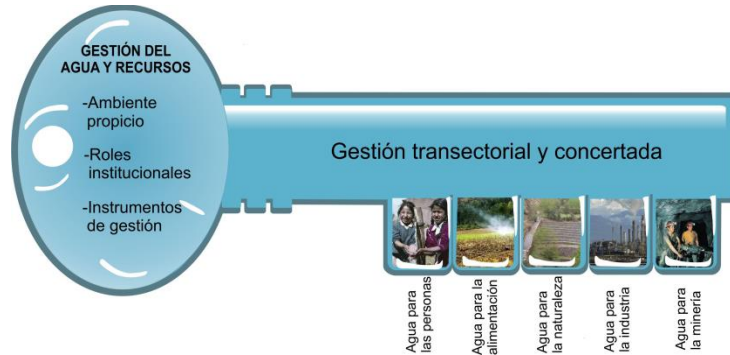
GESTIÓN DEL AGUA Y RECURSOS

-Ambiente propicio

-Roles institucionales

-Instrumentos de gestión

Gestión transectorial y concertada

Agua para las personas

Agua para la alimentación

Agua para la naturaleza

Agua para la industria

Agua para la minería